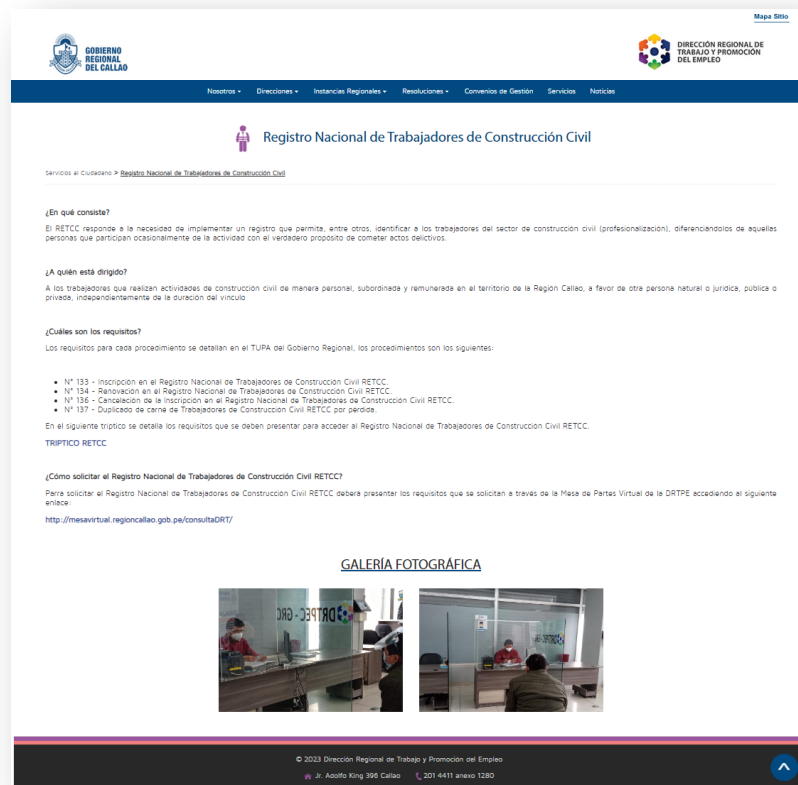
Mapa Sitio

GOBIERNO REGIONAL DEL CALLAO

DIRECCIÓN REGIONAL DE TRABAJO Y PROMOCIÓN DEL EMPLEO

Nosotros ▾ Direcciones ▾ Instancias Regionales ▾ Resoluciones ▾ Convenios de Gestión Servicios Noticias

Registro Nacional de Trabajadores de Construcción Civil

Servicios al Ciudadano > Registro Nacional de Trabajadores de Construcción Civil

¿En qué consiste?

El RETCC responde a la necesidad de implementar un registro que permita, entre otros, identificar a los trabajadores del sector de construcción civil (profesionalización), diferenciándolos de aquellas personas que participan ocasionalmente de la actividad con el verdadero propósito de cometer actos delictivos.

¿A quién está dirigido?

A los trabajadores que realizan actividades de construcción civil de manera personal, subordinada y remunerada en el territorio de la Región Callao, a favor de otra persona natural o jurídica, pública o privada, independientemente de la duración del vínculo

¿Cuáles son los requisitos?

Los requisitos para cada procedimiento se detallan en el TUPA del Gobierno Regional, los procedimientos son los siguientes:

- N° 133 - Inscripción en el Registro Nacional de Trabajadores de Construcción Civil RETCC.
- N° 134 - Renovación en el Registro Nacional de Trabajadores de Construcción Civil RETCC.
- N° 136 - Cancelación de la Inscripción en el Registro Nacional de Trabajadores de Construcción Civil RETCC.
- N° 137 - Duplicado de carné de Trabajadores de Construcción Civil RETCC por pérdida.

En el siguiente tríptico se detalla los requisitos que se deben presentar para acceder al Registro Nacional de Trabajadores de Construcción Civil RETCC.

TRIPTICO RETCC

¿Cómo solicitar el Registro Nacional de Trabajadores de Construcción Civil RETCC?

Parra solicitar el Registro Nacional de Trabajadores de Construcción Civil RETCC deberá presentar los requisitos que se solicitan a través de la Mesa de Partes Virtual de la DRTPE accediendo al siguiente enlace:

http://mesavirtual.regioncallao.gob.pe/consultaDRT/

GALERÍA FOTOGRÁFICA

DRTPEC - GRC

© 2023 Dirección Regional de Trabajo y Promoción del Empleo

Jr. Adolfo King 396 Callao 201 4411 anexo 1280